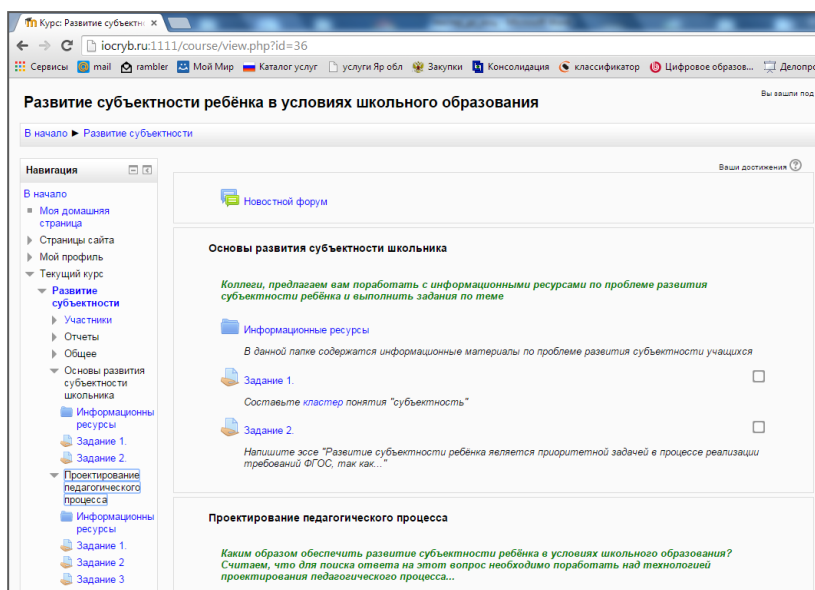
Курс: Развитие субъектн ×

iocryb.ru:1111/course/view.php?id=36

Сервисы mail rambler Мой Мир Каталог услуг услуги Яр обл Закупки Консолидация классификатор Цифровое образов... Делопр

Развитие субъектности ребёнка в условиях школьного образования

Вы зашли под

В начало ► Развитие субъектности

Навигация

В начало
Моя домашняя страница
Страницы сайта
Мой профиль
Текущий курс
Развитие субъектности
Участники
Отчеты
Общее
Основы развития субъектности школьника
Информационны ресурсы
Задание 1.
Задание 2.
Проектирование педагогического процесса
Информационны ресурсы
Задание 1.
Задание 2
Задание 3

Ваши достижения

Новостной форум

Основы развития субъектности школьника

Коллеги, предлагаем вам поработать с информационными ресурсами по проблеме развития субъектности ребёнка и выполнить задания по теме

Информационные ресурсы

В данной папке содержатся информационные материалы по проблеме развития субъектности учащихся

Задание 1.

Составьте кластер понятия "субъектность"

Задание 2.

Напишите эссе "Развитие субъектности ребёнка является приоритетной задачей в процессе реализации требований ФГОС, так как..."

Проектирование педагогического процесса

Каким образом обеспечить развитие субъектности ребёнка в условиях школьного образования? Считаем, что для поиска ответа на этот вопрос необходимо поработать над технологией проектирования педагогического процесса...